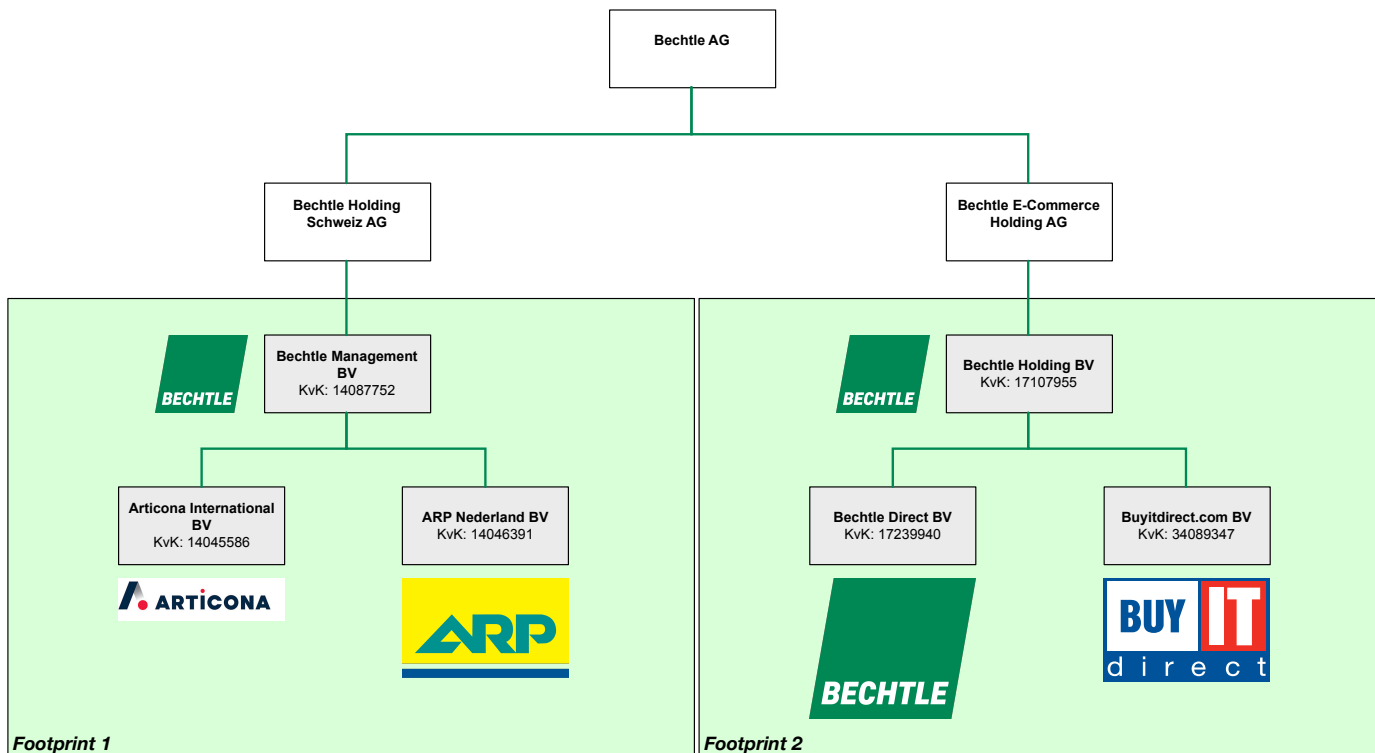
Bechtle AG

Bechtle Holding Schweiz AG

Bechtle E-Commerce Holding AG

BECHTLE

Bechtle Management BV
KvK: 14087752

Articona International BV
KvK: 14045586

ARTICONA

ARP Nederland BV
KvK: 14046391

ARP

Footprint 1

BECHTLE

Bechtle Holding BV
KvK: 17107955

Bechtle Direct BV
KvK: 17239940

BECHTLE

Buyitdirect.com BV
KvK: 34089347

BUY IT direct

Footprint 2